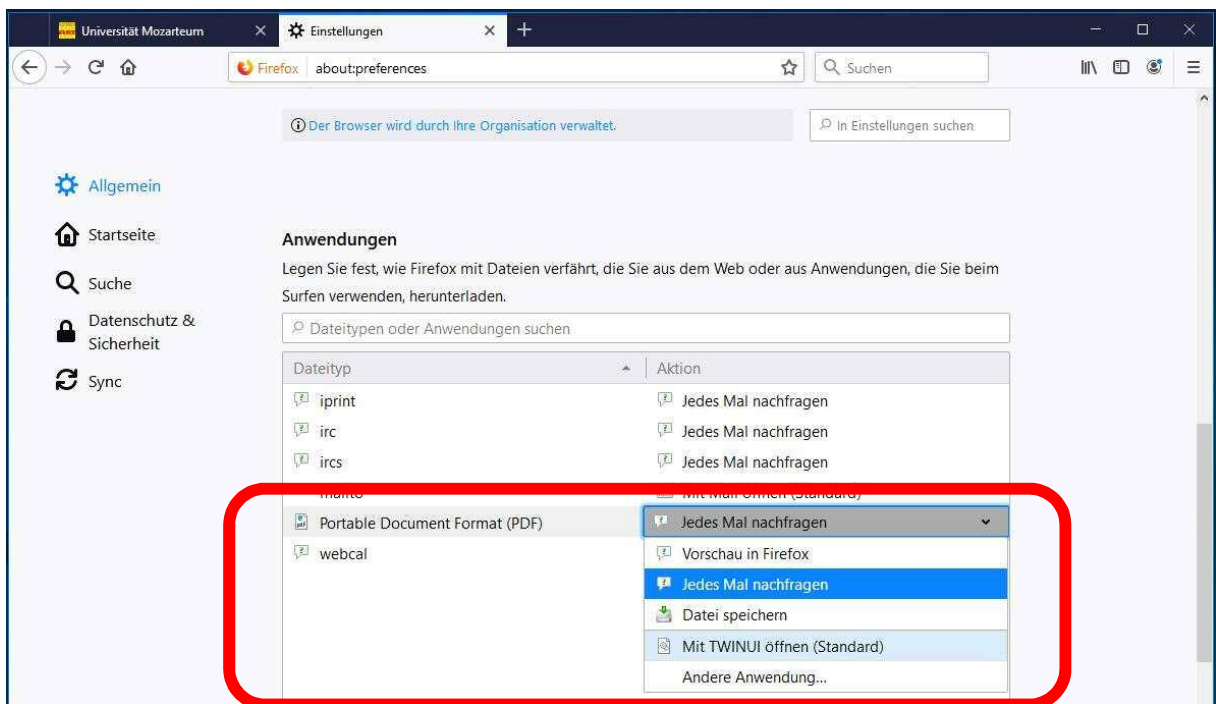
Universität Mozarteum ×
Einstellungen ×
+

Firefox about:preferences
Suchen

Der Browser wird durch Ihre Organisation verwaltet.
In Einstellungen suchen

Allgemein
Startseite
Suche
Datenschutz & Sicherheit
Sync

Anwendungen

Legen Sie fest, wie Firefox mit Dateien verfährt, die Sie aus dem Web oder aus Anwendungen, die Sie beim Surfen verwenden, herunterladen.

Dateitypen oder Anwendungen suchen

| Dateityp | Aktion |
|---|---|
| iprint | Jedes Mal nachfragen |
| irc | Jedes Mal nachfragen |
| ircs | Jedes Mal nachfragen |
| mailto | Mit Mail öffnen (Standard) |
| Portable Document Format (PDF) | Jedes Mal nachfragen |
| webcal | |

Vorschau in Firefox
Jedes Mal nachfragen
Datei speichern
Mit TWINUI öffnen (Standard)
Andere Anwendung...